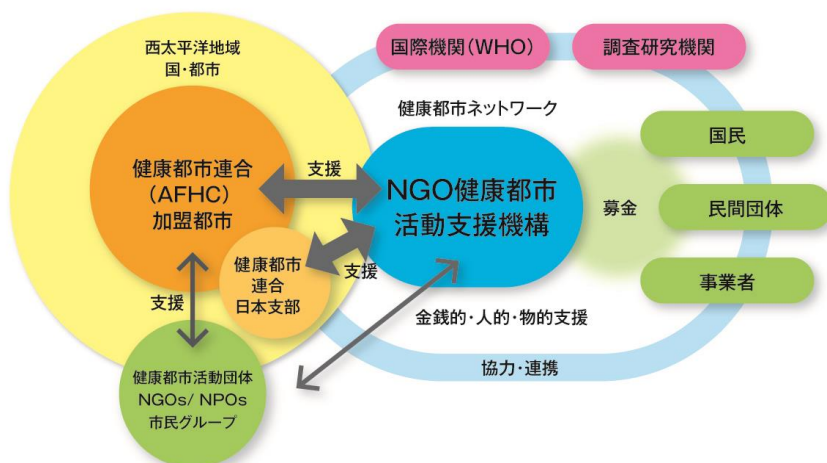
西太平洋地域
国・都市

国際機関（WHO）

調査研究機関

健康都市ネットワーク

健康都市連合
（AFHC）
加盟都市

支援

NGO健康都市
活動支援機構

募金

国民

民間団体

事業者

健康都市
連合
日本支部

支援

支援

金銭的・人的・物的支援

協力・連携

健康都市活動団体
NGOs/ NPOs
市民グループ